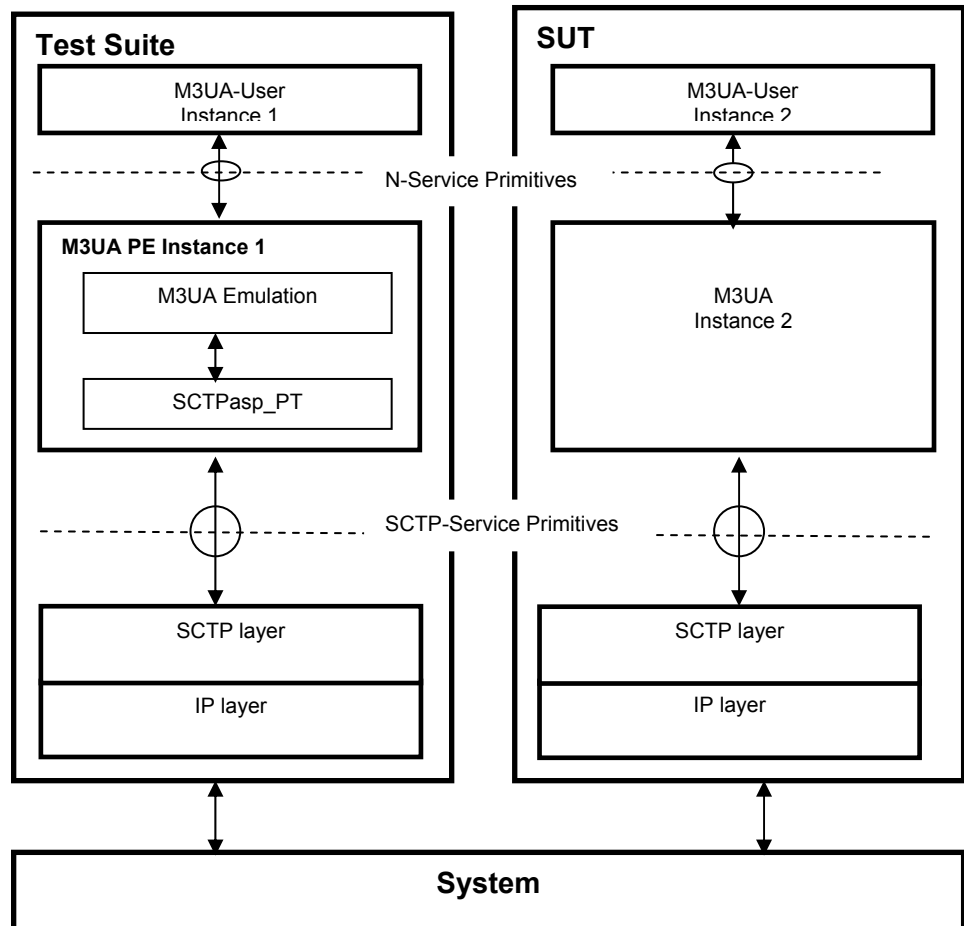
Test Suite

M3UA-User
Instance 1

N-Service Primitives

M3UA PE Instance 1

M3UA Emulation

SCTPasp_PT

SCTP-Service Primitives

SCTP layer

IP layer

SUT

M3UA-User
Instance 2

M3UA
Instance 2

SCTP layer

IP layer

System